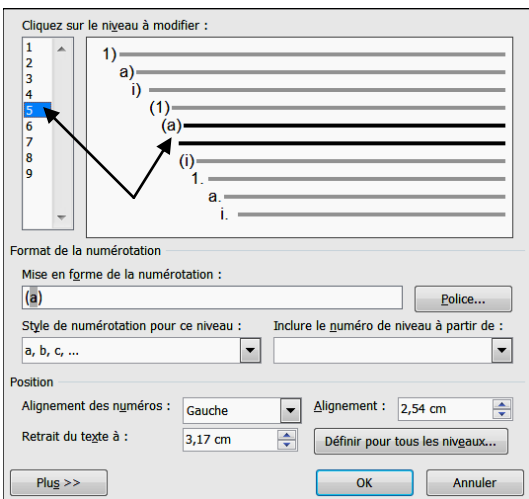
Cliquez sur le niveau à modifier :

1
2
3
4
5
6
7
8
9

1)
a)
i)
(1)
(a)
(i)
1.
a.
i.

Format de la numérotation

Mise en forme de la numérotation :

(a)

Police...

Style de numérotation pour ce niveau :

a, b, c, ...

Inclure le numéro de niveau à partir de :

Position

Alignement des numéros :

Gauche

Alignement :

2,54 cm

Retrait du texte à :

3,17 cm

Définir pour tous les niveaux...

Plus >>

OK

Annuler